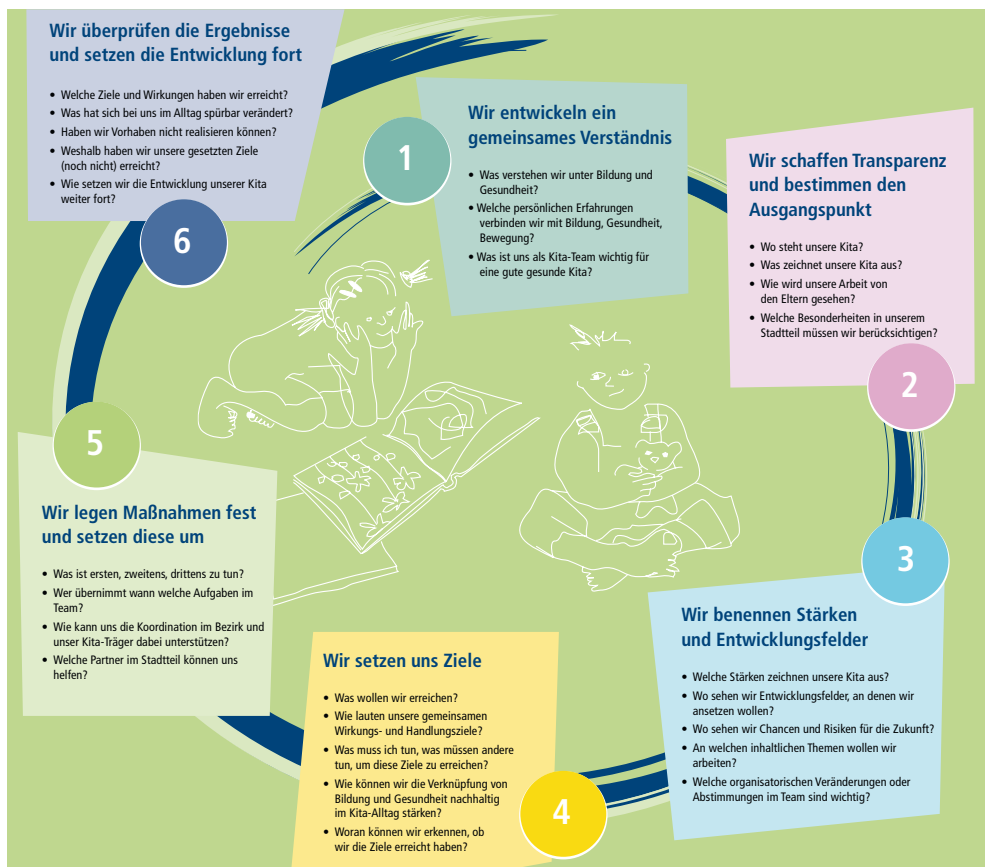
Wir überprüfen die Ergebnisse und setzen die Entwicklung fort

• Welche Ziele und Wirkungen haben wir erreicht?
• Was hat sich bei uns im Alltag spürbar verändert?
• Haben wir Vorhaben nicht realisieren können?
• Weshalb haben wir unsere gesetzten Ziele (noch nicht) erreicht?
• Wie setzen wir die Entwicklung unserer Kita weiter fort?

6

1

Wir entwickeln ein gemeinsames Verständnis

• Was verstehen wir unter Bildung und Gesundheit?
• Welche persönlichen Erfahrungen verbinden wir mit Bildung, Gesundheit, Bewegung?
• Was ist uns als Kita-Team wichtig für eine gute gesunde Kita?

Wir schaffen Transparenz und bestimmen den Ausgangspunkt

• Wo steht unsere Kita?
• Was zeichnet unsere Kita aus?
• Wie wird unsere Arbeit von den Eltern gesehen?
• Welche Besonderheiten in unserem Stadtteil müssen wir berücksichtigen?

2

5

Wir legen Maßnahmen fest und setzen diese um

• Was ist ersten, zweitens, drittens zu tun?
• Wer übernimmt wann welche Aufgaben im Team?
• Wie kann uns die Koordination im Bezirk und unser Kita-Träger dabei unterstützen?
• Welche Partner im Stadtteil können uns helfen?

3

Wir benennen Stärken und Entwicklungsfelder

• Welche Stärken zeichnen unsere Kita aus?
• Wo sehen wir Entwicklungsfelder, an denen wir ansetzen wollen?
• Wo sehen wir Chancen und Risiken für die Zukunft?
• An welchen inhaltlichen Themen wollen wir arbeiten?
• Welche organisatorischen Veränderungen oder Abstimmungen im Team sind wichtig?

Wir setzen uns Ziele

• Was wollen wir erreichen?
• Wie lauten unsere gemeinsamen Wirkungs- und Handlungsziele?
• Was muss ich tun, was müssen andere tun, um diese Ziele zu erreichen?
• Wie können wir die Verknüpfung von Bildung und Gesundheit nachhaltig im Kita-Alltag stärken?
• Woran können wir erkennen, ob wir die Ziele erreicht haben?

4